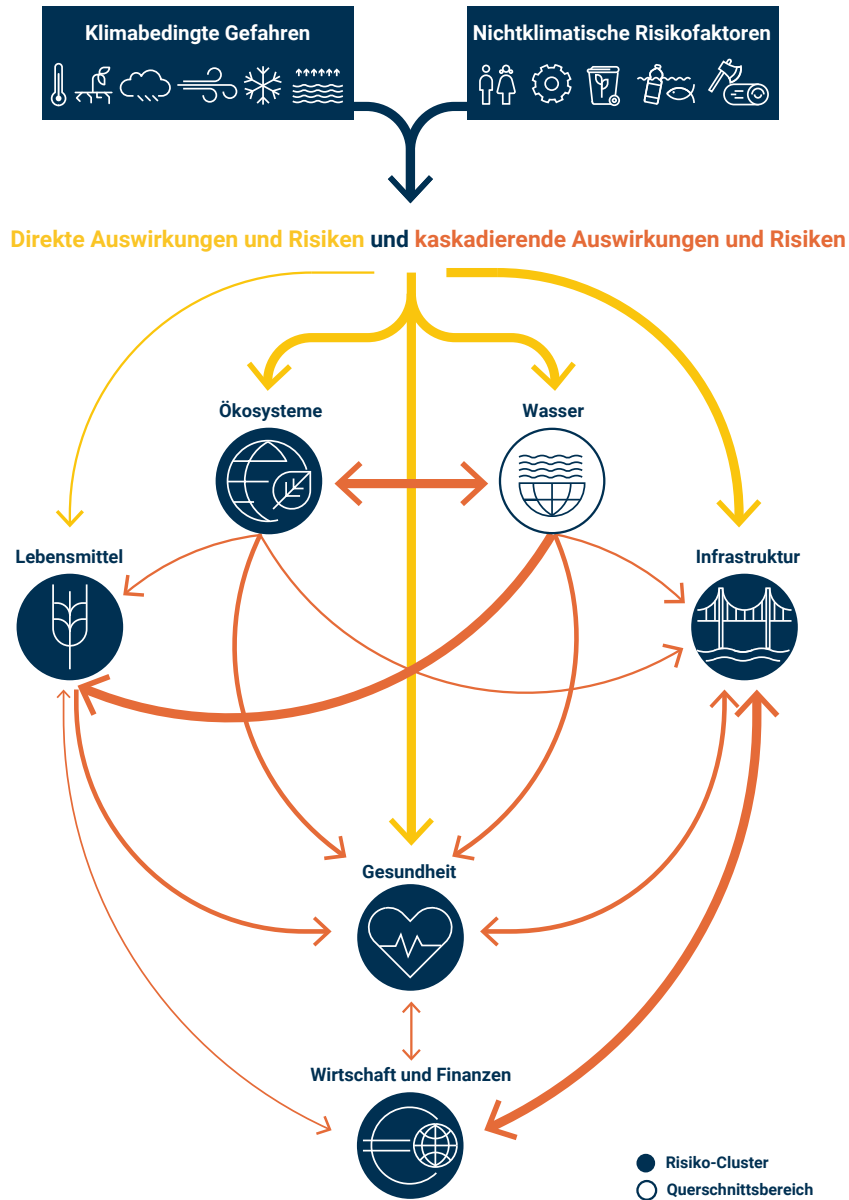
Klimabedingte Gefahren

Nichtklimatische Risikofaktoren

Direkte Auswirkungen und Risiken und kaskadierende Auswirkungen und Risiken

Ökosysteme

Wasser

Lebensmittel

Infrastruktur

Gesundheit

Wirtschaft und Finanzen

Risiko-Cluster
Querschnittsbereich